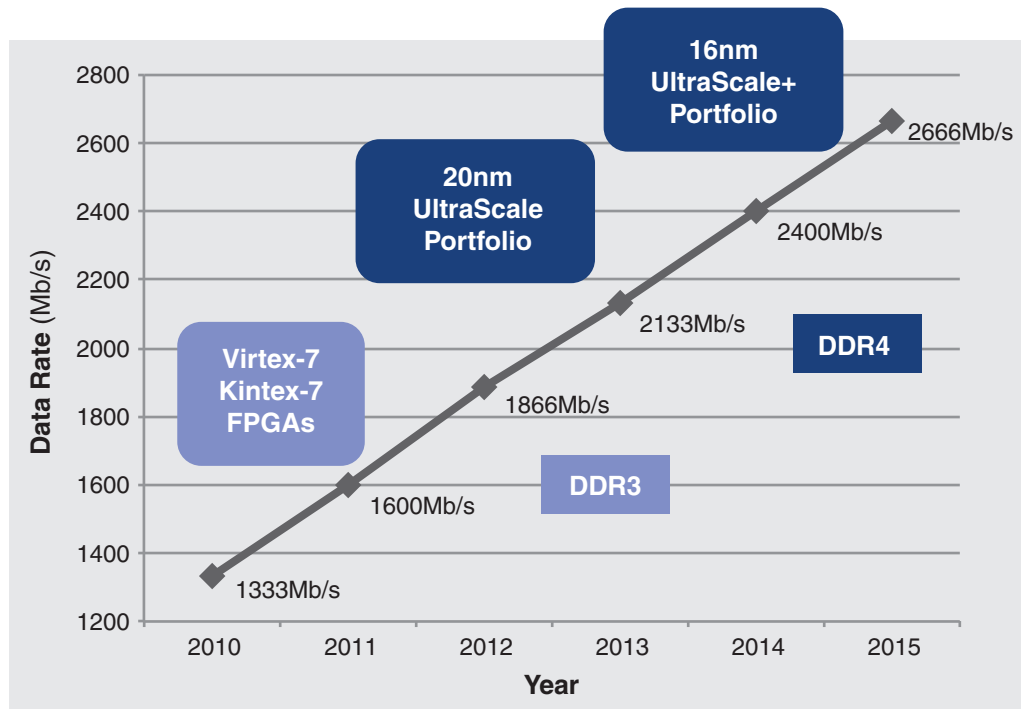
16nm UltraScale+ Portfolio

20nm UltraScale Portfolio

Virtex-7 Kintex-7 FPGAs

DDR4

DDR3

2666Mb/s

2400Mb/s

2133Mb/s

1866Mb/s

1600Mb/s

1333Mb/s

Data Rate (Mb/s)

2800
2600
2400
2200
2000
1800
1600
1400
1200

2010 2011 2012 2013 2014 2015

Year